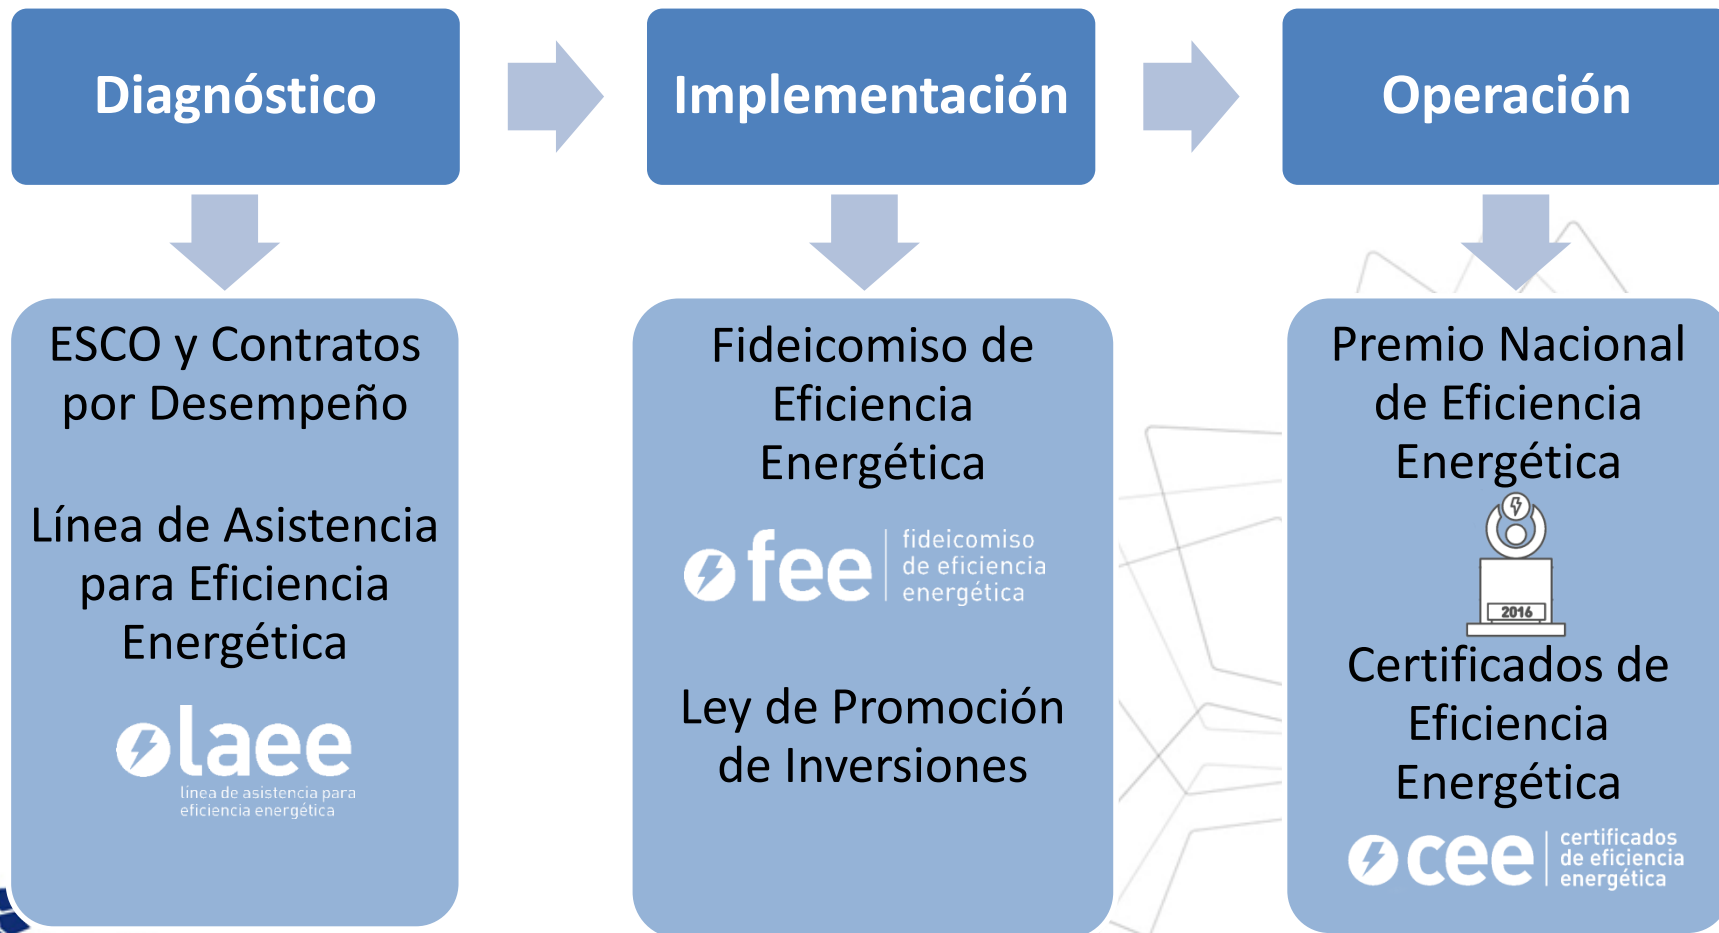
Diagnóstico

Implementación

Operación

ESCO y Contratos por Desempeño

Línea de Asistencia para Eficiencia Energética

laee
línea de asistencia para eficiencia energética

Fideicomiso de Eficiencia Energética

fee
fideicomiso de eficiencia energética

Ley de Promoción de Inversiones

Premio Nacional de Eficiencia Energética

2016

Certificados de Eficiencia Energética

cee
certificados de eficiencia energética